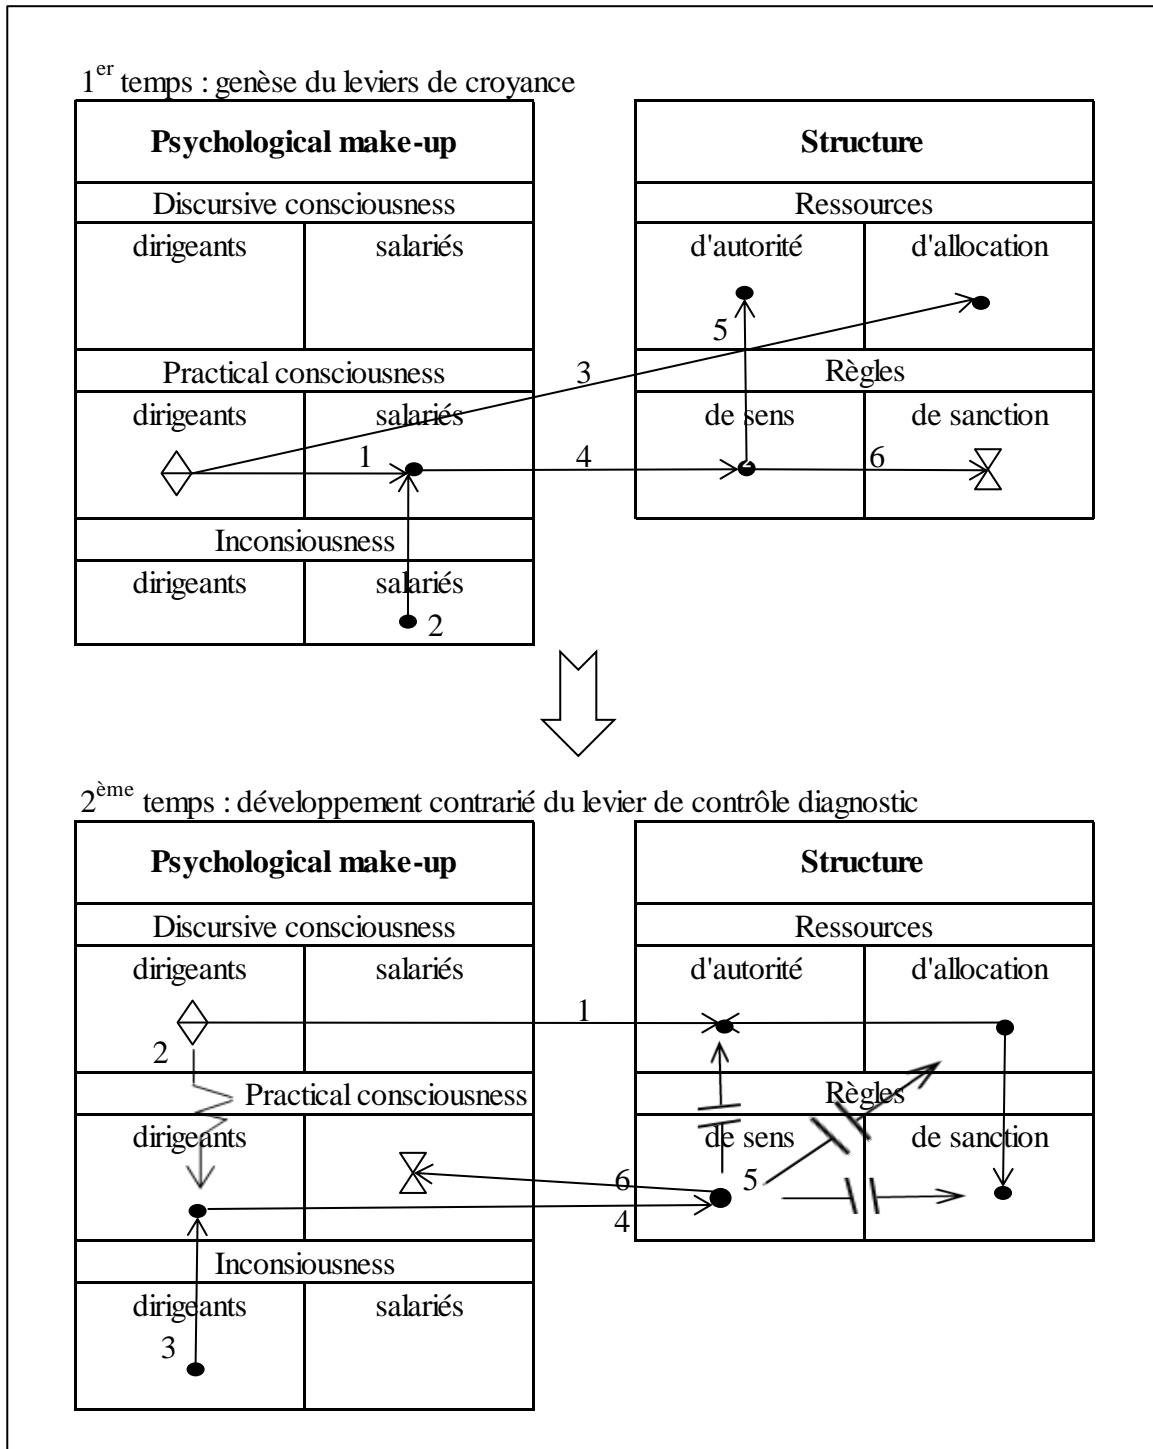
$1^{er}$ temps : genèse du leviers de croyance

| Psychological make-up | |
|---|---|
| Discursive consciousness | |
| dirigeants | salariés |
| Practical consciousness | |
| dirigeants | salariés |
| Inconsiousness | |
| dirigeants | salariés |

| Structure | |
|---|---|
| Ressources | |
| d'autorité | d'allocation |
| Règles | |
| de sens | de sanction |

1 2 3 4 5 6

$2^{ème}$ temps : développement contrarié du levier de contrôle diagnostic

| Psychological make-up | |
|---|---|
| Discursive consciousness | |
| dirigeants | salariés |
| Practical consciousness | |
| dirigeants | |
| Inconsiousness | |
| dirigeants | salariés |

| Structure | |
|---|---|
| Ressources | |
| d'autorité | d'allocation |
| Règles | |
| de sens | de sanction |

1 2 3 4 5 6